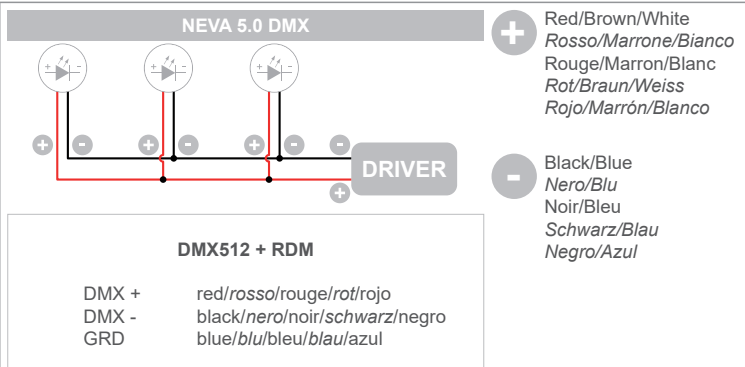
NEVA 5.0 DMX

+ - + - + - -

DRIVER

+

+

Red/Brown/White
Rosso/Marrone/Bianco
Rouge/Marron/Blanc
Rot/Braun/Weiss
Rojo/Marrón/Blanco

-

Black/Blue
Nero/Blu
Noir/Bleu
Schwarz/Blau
Negro/Azul

DMX512 + RDM

| | |
|---|---|
| DMX + | red/rosso/rouge/rot/rojo |
| DMX - | black/nero/noir/schwarz/negro |
| GRD | blue/blu/bleu/blau/azul |